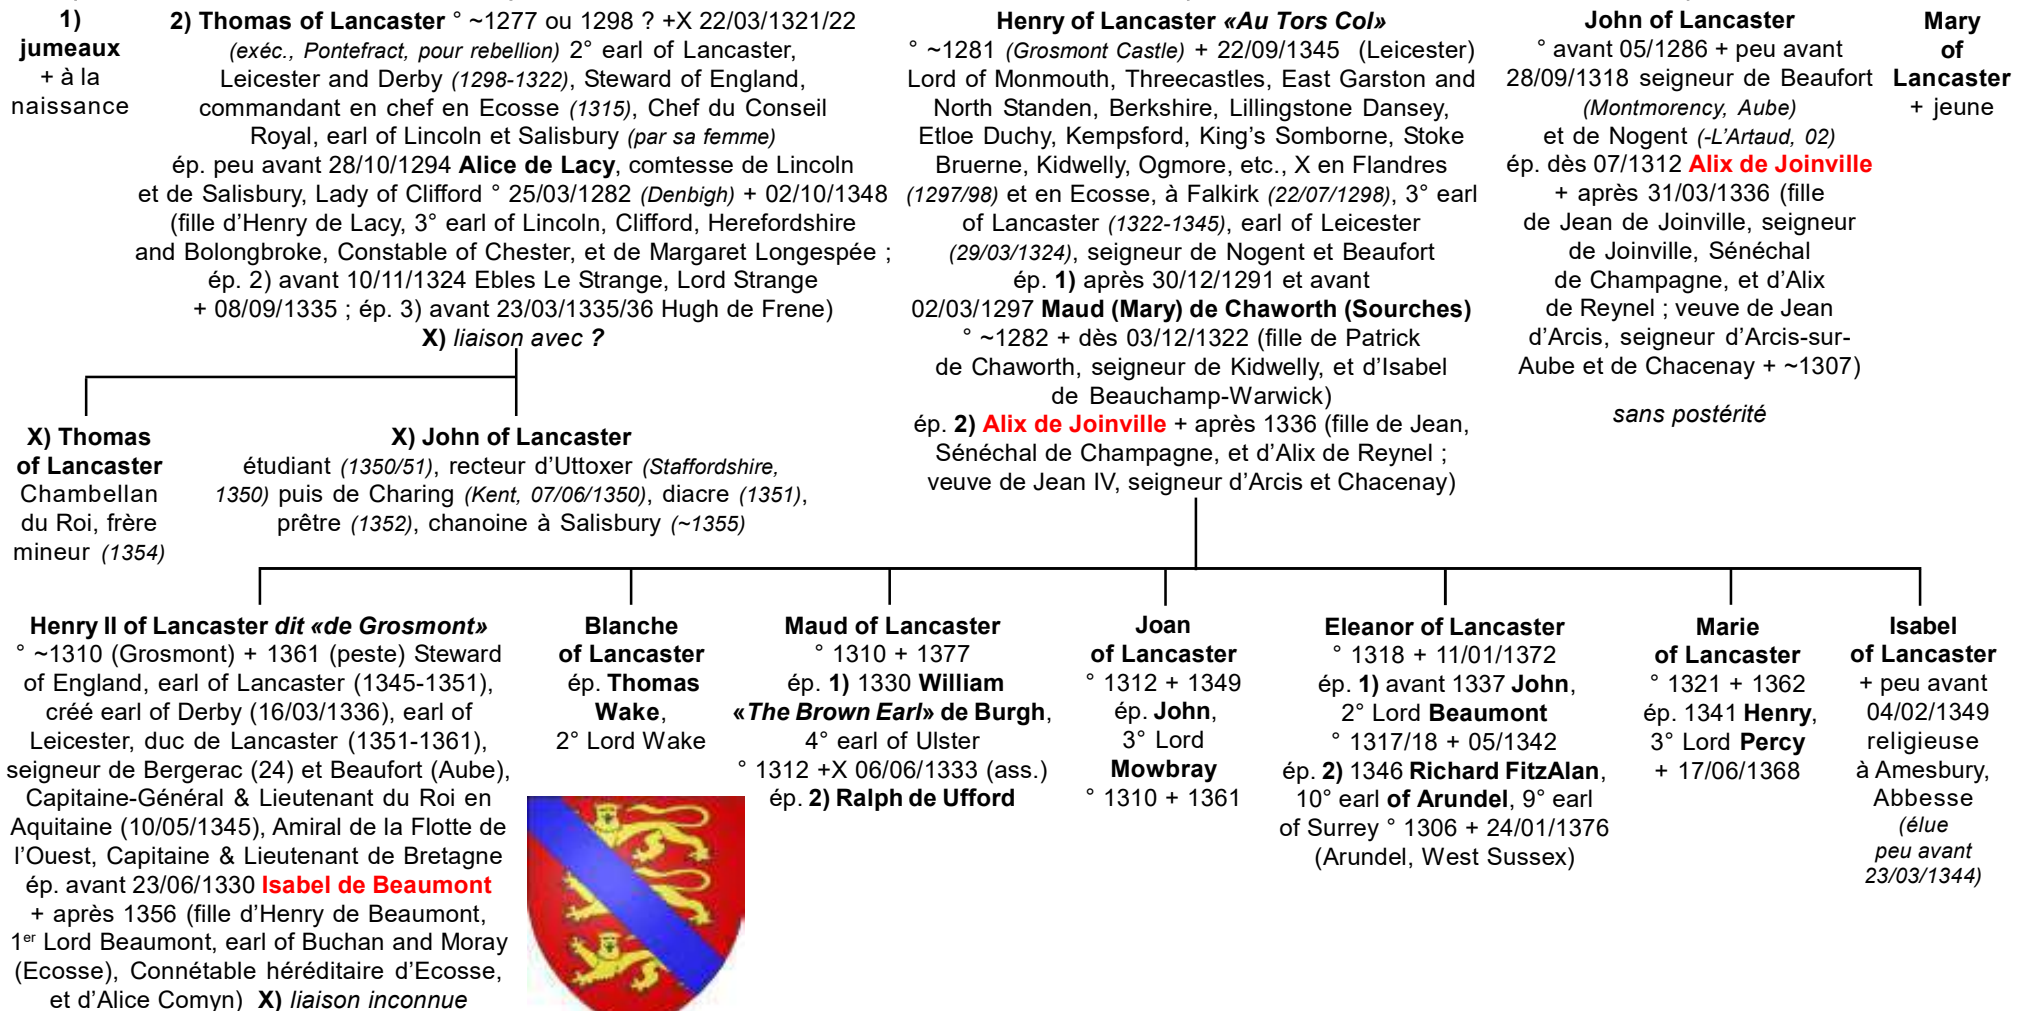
1) jumeaux + à la naissance

2) Thomas of Lancaster ° ~1277 ou 1298 ? +X 22/03/1321/22 (exéc., Pontefract, pour rebellion) 2° earl of Lancaster, Leicester and Derby (1298-1322), Steward of England, commandant en chef en Ecosse (1315), Chef du Conseil Royal, earl of Lincoln et Salisbury (par sa femme) ép. peu avant 28/10/1294 Alice de Lacy, comtesse de Lincoln et de Salisbury, Lady of Clifford ° 25/03/1282 (Denbigh) + 02/10/1348 (fille d'Henry de Lacy, 3° earl of Lincoln, Clifford, Herefordshire and Bolongbroke, Constable of Chester, et de Margaret Longespée ; ép. 2) avant 10/11/1324 Ebles Le Strange, Lord Strange + 08/09/1335 ; ép. 3) avant 23/03/1335/36 Hugh de Frene) X) liaison avec ?

Henry of Lancaster «Au Tors Col» ° ~1281 (Grosmont Castle) + 22/09/1345 (Leicester) Lord of Monmouth, Threecastles, East Garston and North Standen, Berkshire, Lillingstone Dansey, Etloe Duchy, Kempsford, King's Somborne, Stoke Bruerne, Kidwelly, Ogmore, etc., X en Flandres (1297/98) et en Ecosse, à Falkirk (22/07/1298), 3° earl of Lancaster (1322-1345), earl of Leicester (29/03/1324), seigneur de Nogent et Beaufort ép. 1) après 30/12/1291 et avant 02/03/1297 Maud (Mary) de Chaworth (Sourches) ° ~1282 + dès 03/12/1322 (fille de Patrick de Chaworth, seigneur de Kidwelly, et d'Isabel de Beauchamp-Warwick) ép. 2) Alix de Joinville + après 1336 (fille de Jean, Sénéchal de Champagne, et d'Alix de Reynel ; veuve de Jean IV, seigneur d'Arcis et Chacenay)

John of Lancaster ° avant 05/1286 + peu avant 28/09/1318 seigneur de Beaufort (Montmorency, Aube) et de Nogent (-L'Artaud, 02) ép. dès 07/1312 Alix de Joinville + après 31/03/1336 (fille de Jean de Joinville, seigneur de Joinville, Sénéchal de Champagne, et d'Alix de Reynel ; veuve de Jean d'Arcis, seigneur d'Arcis-sur-Aube et de Chacenay + ~1307)

sans postérité

Mary of Lancaster + jeune

X) Thomas of Lancaster Chambellan du Roi, frère mineur (1354)

X) John of Lancaster étudiant (1350/51), recteur d'Uttoxer (Staffordshire, 1350) puis de Charing (Kent, 07/06/1350), diacre (1351), prêtre (1352), chanoine à Salisbury (~1355)

Henry II of Lancaster dit «de Grosmont» ° ~1310 (Grosmont) + 1361 (peste) Steward of England, earl of Lancaster (1345-1351), créé earl of Derby (16/03/1336), earl of Leicester, duc de Lancaster (1351-1361), seigneur de Bergerac (24) et Beaufort (Aube), Capitaine-Général & Lieutenant du Roi en Aquitaine (10/05/1345), Amiral de la Flotte de l'Ouest, Capitaine & Lieutenant de Bretagne ép. avant 23/06/1330 Isabel de Beaumont + après 1356 (fille d'Henry de Beaumont, 1er Lord Beaumont, earl of Buchan and Moray (Ecosse), Connétable héréditaire d'Ecosse, et d'Alice Comyn) X) liaison inconnue

Blanche of Lancaster ép. Thomas Wake, 2° Lord Wake

Maud of Lancaster ° 1310 + 1377 ép. 1) 1330 William «The Brown Earl» de Burgh, 4° earl of Ulster ° 1312 +X 06/06/1333 (ass.) ép. 2) Ralph de Ufford

Joan of Lancaster ° 1312 + 1349 ép. John, 3° Lord Mowbray ° 1310 + 1361

Eleanor of Lancaster ° 1318 + 11/01/1372 ép. 1) avant 1337 John, 2° Lord Beaumont ° 1317/18 + 05/1342 ép. 2) 1346 Richard FitzAlan, 10° earl of Arundel, 9° earl of Surrey ° 1306 + 24/01/1376 (Arundel, West Sussex)

Marie of Lancaster ° 1321 + 1362 ép. 1341 Henry, 3° Lord Percy + 17/06/1368

Isabel of Lancaster + peu avant 04/02/1349 religieuse à Amesbury, Abbesse (élue peu avant 23/03/1344)